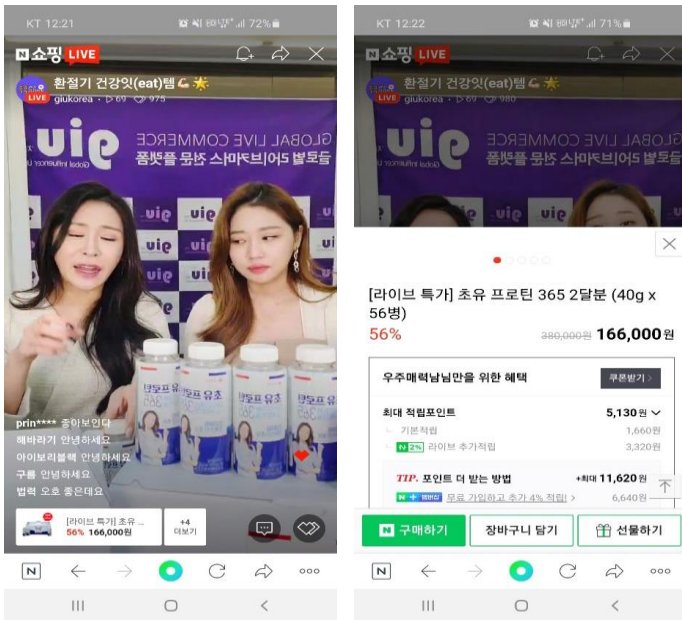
KT 12:21
72%
N쇼핑 LIVE
환절기 건강잇(eat)템
LIVE
giukorea · ▷ 69 · ♡ 975
giu
GLOBAL LIVE COMMERCE
글로벌 라이브커머스 전문 플랫폼
prin**** 좋아보인다
해바라기 안녕하세요
아이보리블랙 안녕하세요
구름 안녕하세요
벌력 오호 좋은데요
[라이브 특가] 초유 ...
56% 166,000원
+4
더보기

KT 12:22
71%
N쇼핑 LIVE
환절기 건강잇(eat)템
LIVE
giukorea · ▷ 69 · ♡ 980
giu
GLOBAL LIVE COMMERCE
글로벌 라이브커머스 전문 플랫폼
[라이브 특가] 초유 프로틴 365 2달분 (40g x 56병)
56%
380,000원 166,000원
우주매력남님만을 위한 혜택
쿠폰받기
최대 적립포인트
5,130원
기본적립
1,660원
2% 라이브 추가적립
3,320원
TIP. 포인트 더 받는 방법
+최대 11,620원
멤버십 무료 가입하고 추가 4% 적립
6,640원
구매하기
장바구니 담기
선물하기